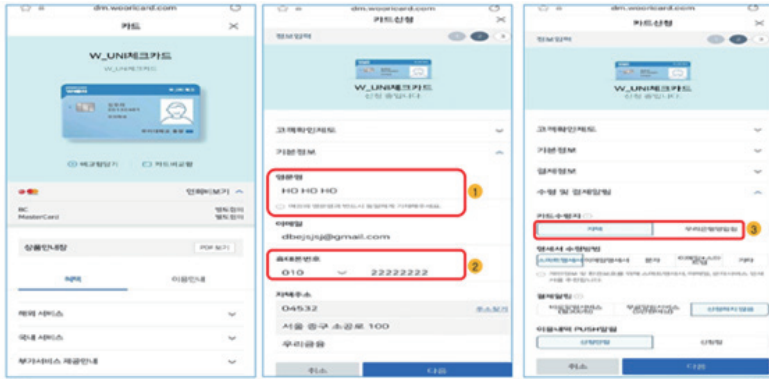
dm.wooricard.com

카드

W_UNI체크카드

W_UNI체크카드

비교함담기

카드비교함

BC
MasterCard

상품안내장

PDF 보기

혜택

이용안내

해외 서비스

국내 서비스

부가서비스 제공안내

dm.wooricard.com

카드신청

정보입력

W_UNI체크카드

신청 진행하기

고객확인제도

기본정보

영문명

HO HO HO

1

이메일

dbejsjsj@gmail.com

휴대폰번호

010

22222222

2

자택주소

04532

서울 중구 소공로 100

우리금융

취소

다음

dm.wooricard.com

카드신청

정보입력

고객확인제도

기본정보

결제정보

수령 및 결제알림

카드수령지

자택

3

명세서 수령방법

결제알림

이용내역 PUSH알림

취소

다음